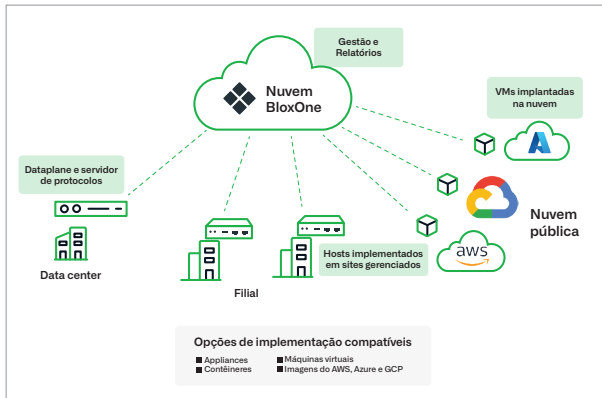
Gestão e Relatórios

Nuvem BloxOne

VMs implantadas na nuvem

Dataplane e servidor de protocolos

Nuvem pública

aws

Hosts implementados em sites gerenciados

Data center

Filial

Opções de implementação compatíveis

Appliances
Contêineres
Máquinas virtuais
Imagens do AWS, Azure e GCP